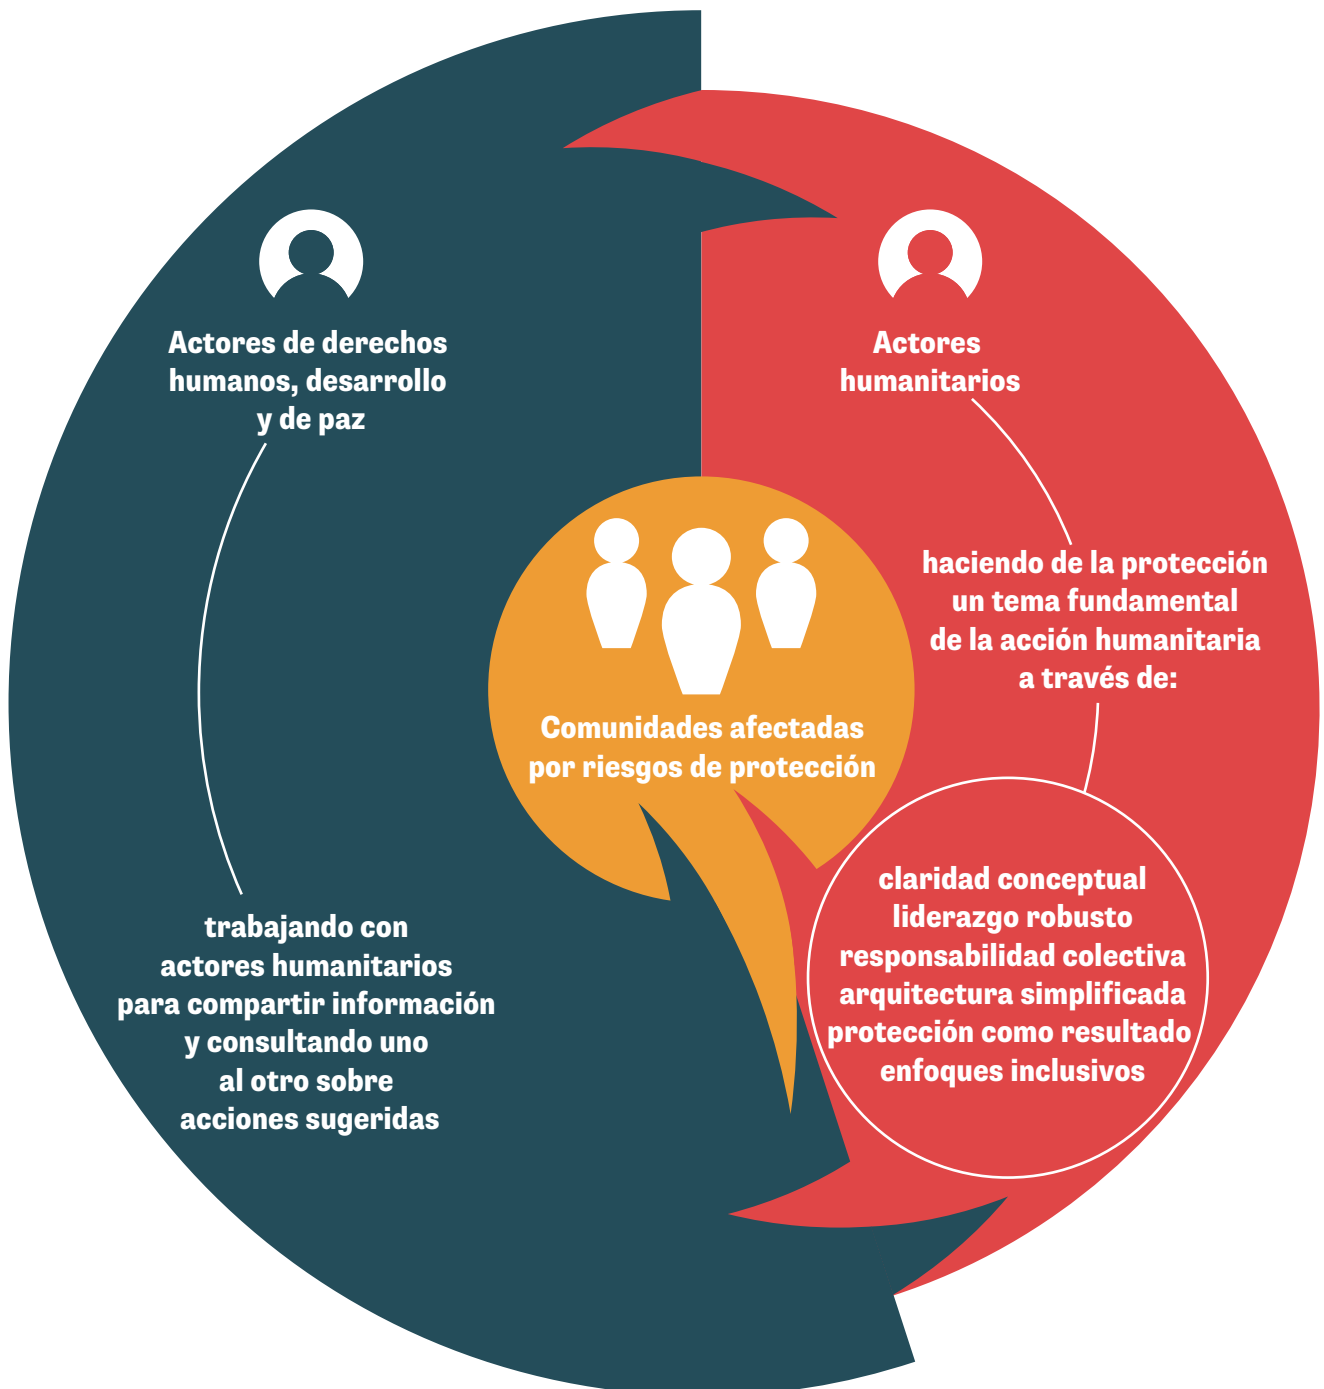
Actores de derechos humanos, desarrollo y de paz

Actores humanitarios

haciendo de la protección un tema fundamental de la acción humanitaria a través de:

Comunidades afectadas por riesgos de protección

claridad conceptual
liderazgo robusto
responsabilidad colectiva
arquitectura simplificada
protección como resultado
enfoques inclusivos

trabajando con actores humanitarios para compartir información y consultando uno al otro sobre acciones sugeridas